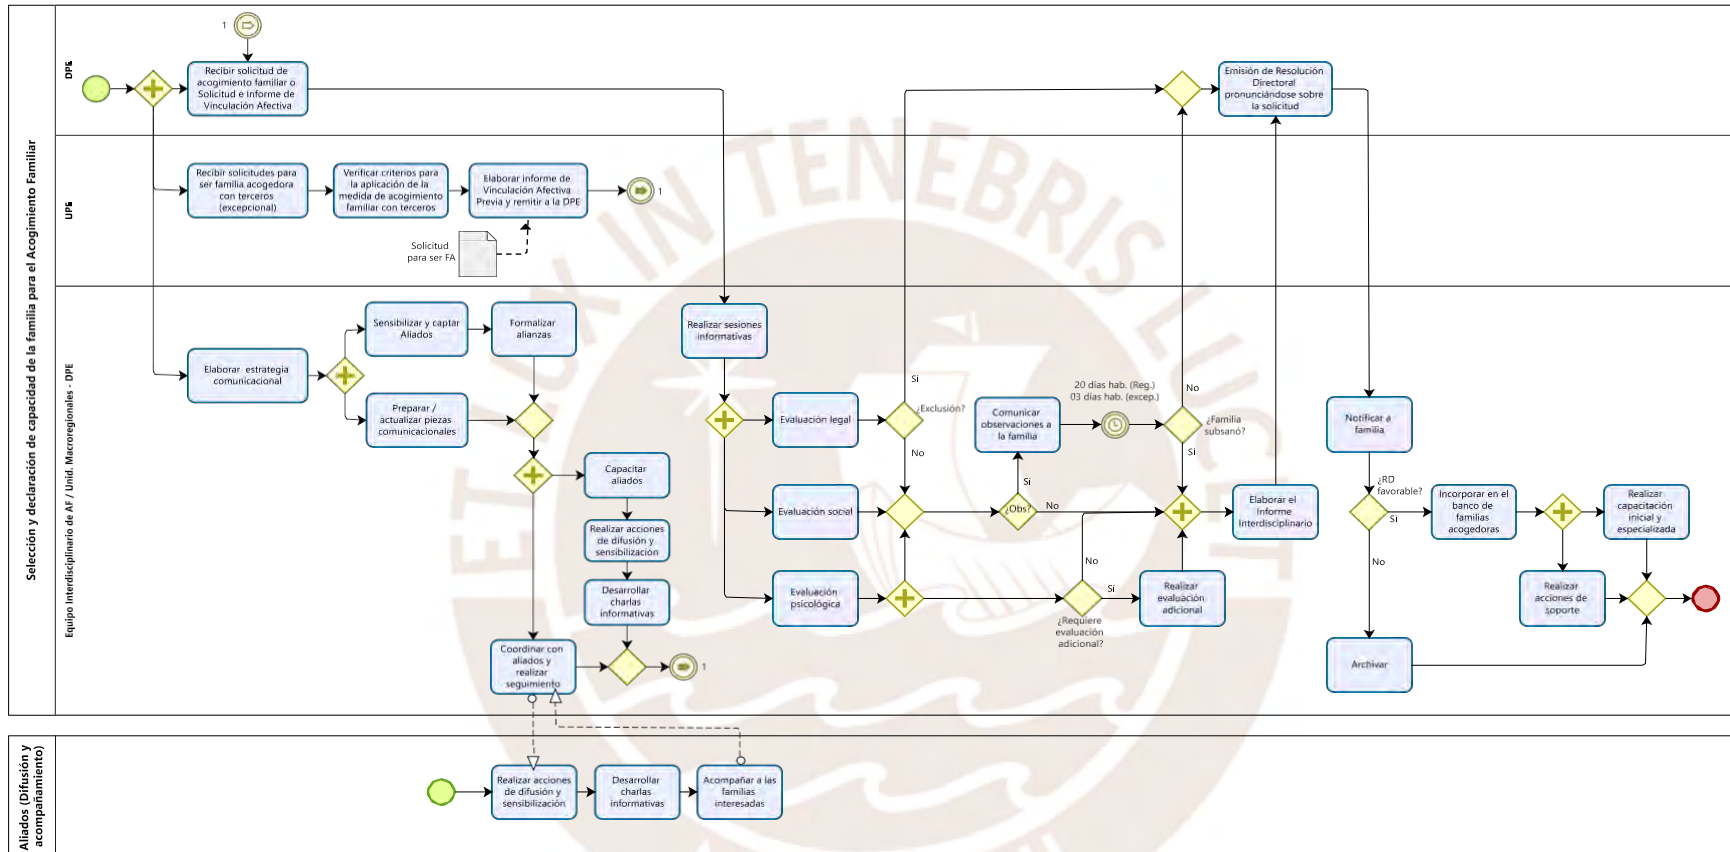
Selección y declaración de capacidad de la familia para el Acogimiento Familiar

DPE

1

Recibir solicitud de acogimiento familiar o Solicitud e informe de Vinculación Afectiva

Emisión de Resolución Directoral pronunciándose sobre la solicitud

UPE

Recibir solicitudes para ser familia acogedora con terceros (excepcional)

Verificar criterios para la aplicación de la medida de acogimiento familiar con terceros

Elaborar informe de Vinculación Afectiva Previa y remitir a la DPE

1

Solicitud para ser FA

Equipo Interdisciplinario de AF / Unid. Macroregionales - DPE

Sensibilizar y captar Aliados

Formalizar alianzas

Elaborar estrategia comunicacional

Preparar / actualizar piezas comunicacionales

Capacitar aliados

Realizar acciones de difusión y sensibilización

Desarrollar charlas informativas

Coordinar con aliados y realizar seguimiento

1

Realizar sesiones informativas

Evaluación legal

Evaluación social

Evaluación psicológica

Si

¿Exclusión?

No

Comunicar observaciones a la familia

Si

¿Obs?

No

20 días hab. (Reg.)
03 días hab. (excep.)

No

¿Familia subsanó?

Si

No

¿Requiere evaluación adicional?

Si

Realizar evaluación adicional

Elaborar el Informe Interdisciplinario

Notificar a familia

¿RD favorable?

Si

No

Incorporar en el banco de familias acogedoras

Realizar capacitación inicial y especializada

Realizar acciones de soporte

Archivar

Aliados (Difusión y acompañamiento)

Realizar acciones de difusión y sensibilización

Desarrollar charlas informativas

Acompañar a las familias interesadas